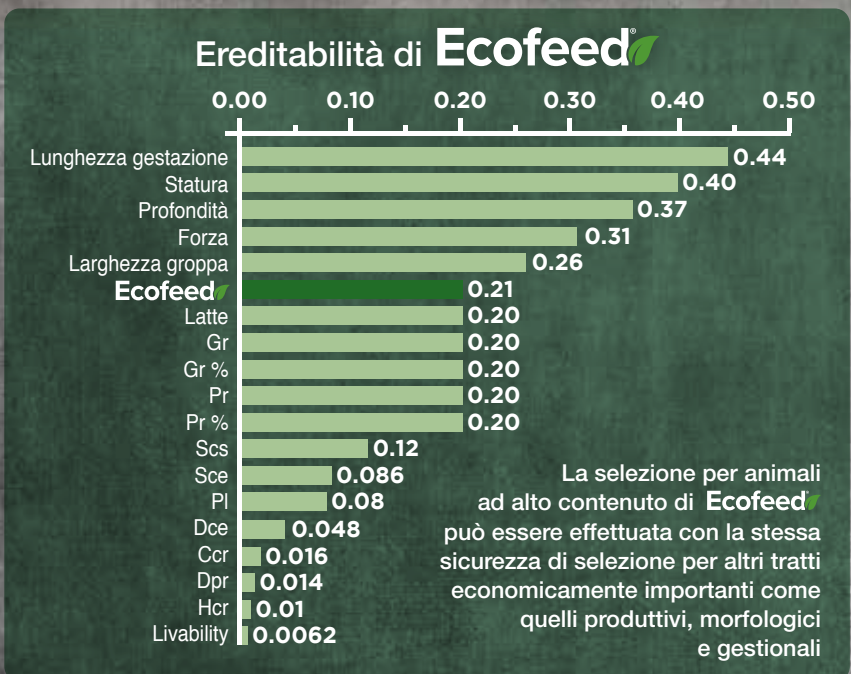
Ereditabilità di Ecofeed®

0.00 0.10 0.20 0.30 0.40 0.50

Lunghezza gestazione 0.44
Statura 0.40
Profondità 0.37
Forza 0.31
Larghezza groppa 0.26
Ecofeed 0.21
Latte 0.20
Gr 0.20
Gr % 0.20
Pr 0.20
Pr % 0.20
Scs 0.12
Sce 0.086
Pl 0.08
Dce 0.048
Ccr 0.016
Dpr 0.014
Hcr 0.01
Livability 0.0062

La selezione per animali ad alto contenuto di Ecofeed® può essere effettuata con la stessa sicurezza di selezione per altri tratti economicamente importanti come quelli produttivi, morfologici e gestionali